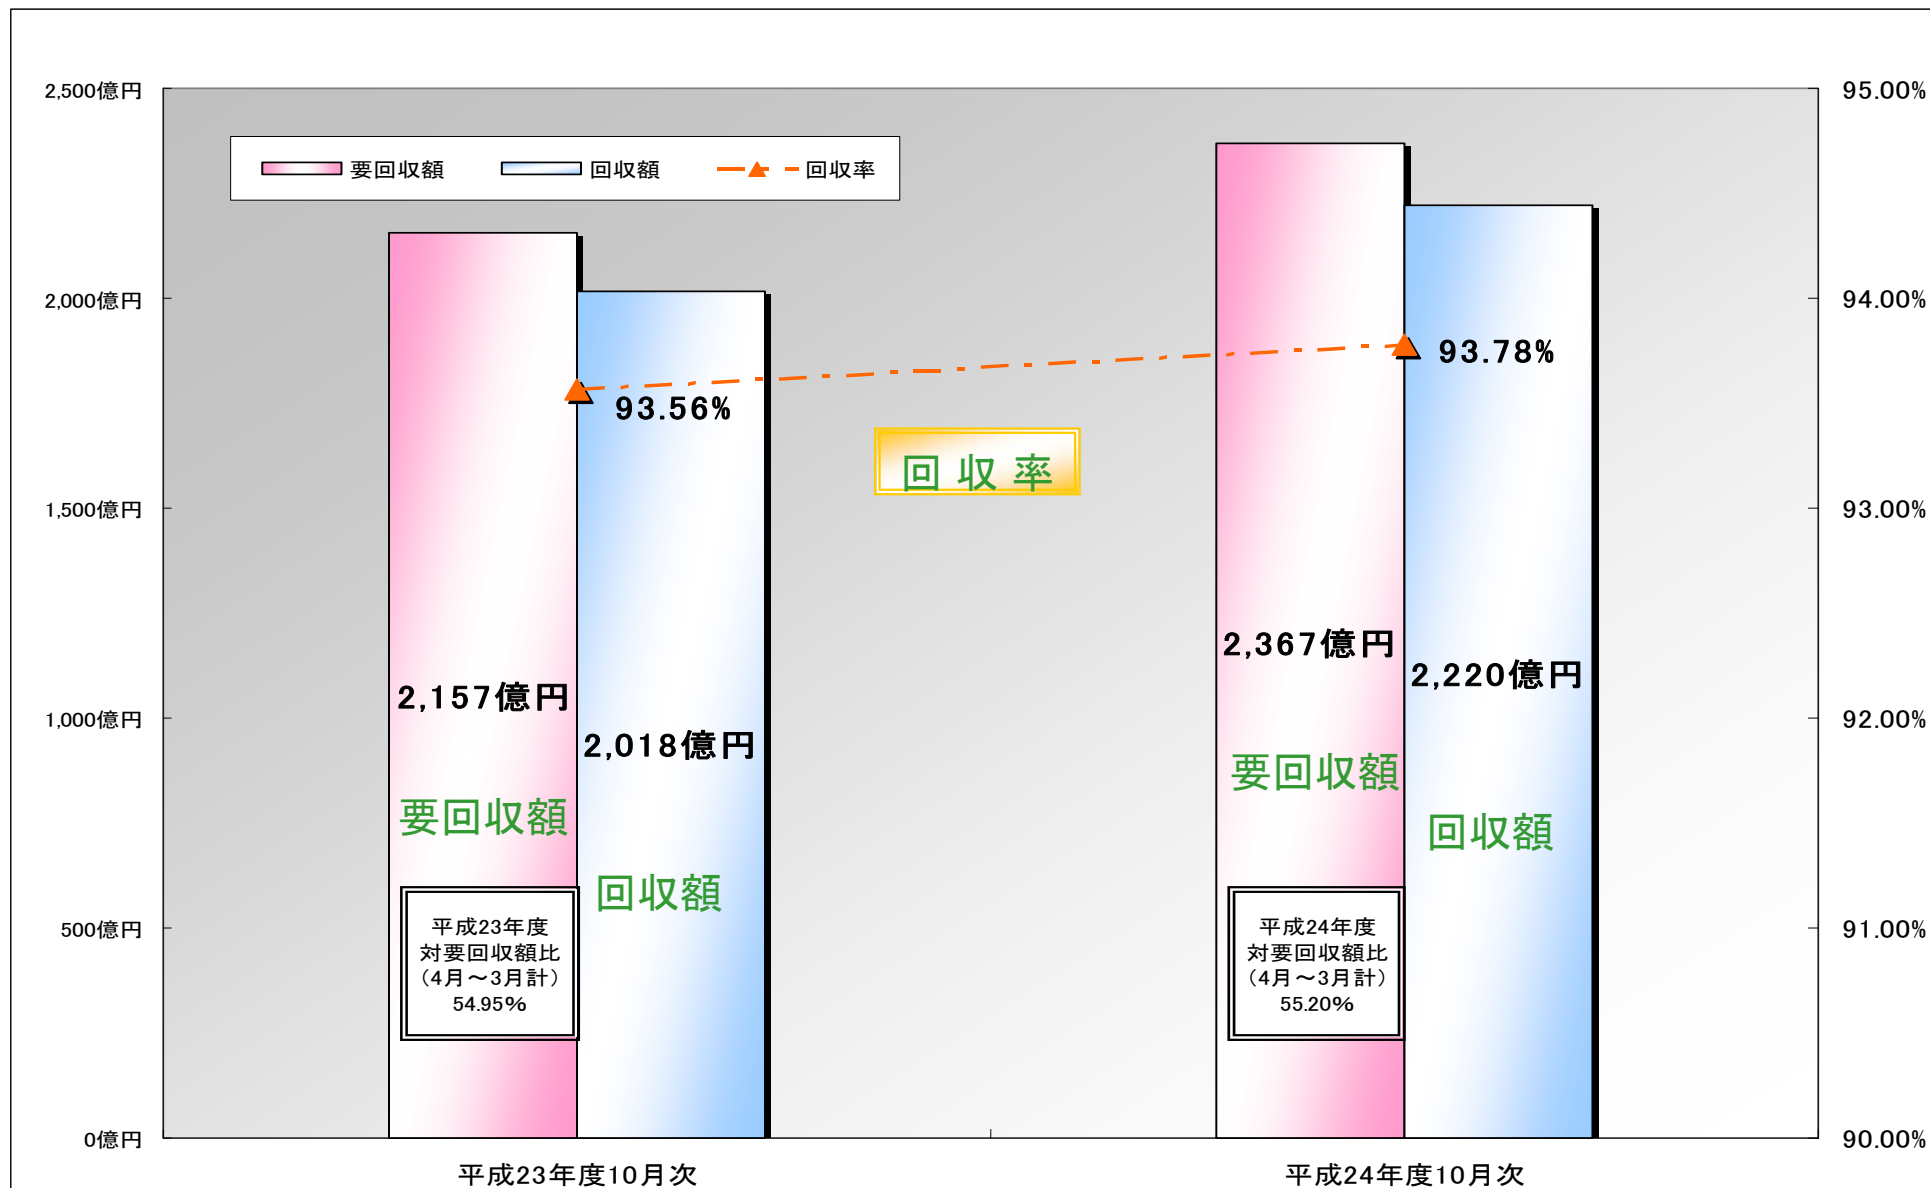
2,500億円
2,000億円
1,500億円
1,000億円
500億円
0億円

95.00%
94.00%
93.00%
92.00%
91.00%
90.00%

要回収額　回収額　回収率

93.56%
93.78%

回 収 率

2,157億円
要回収額
2,018億円
回収額

平成23年度
対要回収額比
（4月～3月計）
54.95%

2,367億円
要回収額
2,220億円
回収額

平成24年度
対要回収額比
（4月～3月計）
55.20%

平成23年度10月次
平成24年度10月次